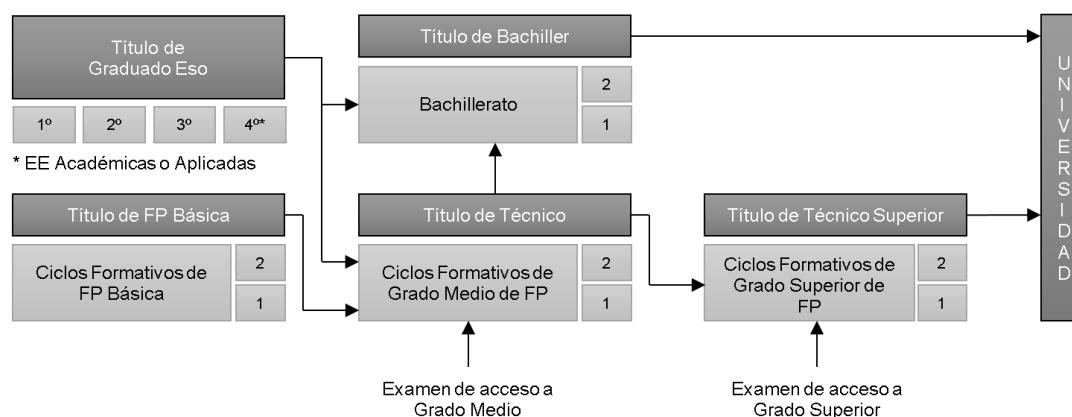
Título de Graduado Eso

1º
2º
3º
4º*

* EE Académicas o Aplicadas

Título de FP Básica

Ciclos Formativos de FP Básica
2
1

Título de Bachiller

Bachillerato
2
1

Título de Técnico

Ciclos Formativos de Grado Medio de FP
2
1

Examen de acceso a Grado Medio

Título de Técnico Superior

Ciclos Formativos de Grado Superior de FP
2
1

Examen de acceso a Grado Superior

U N I V E R S I D A D